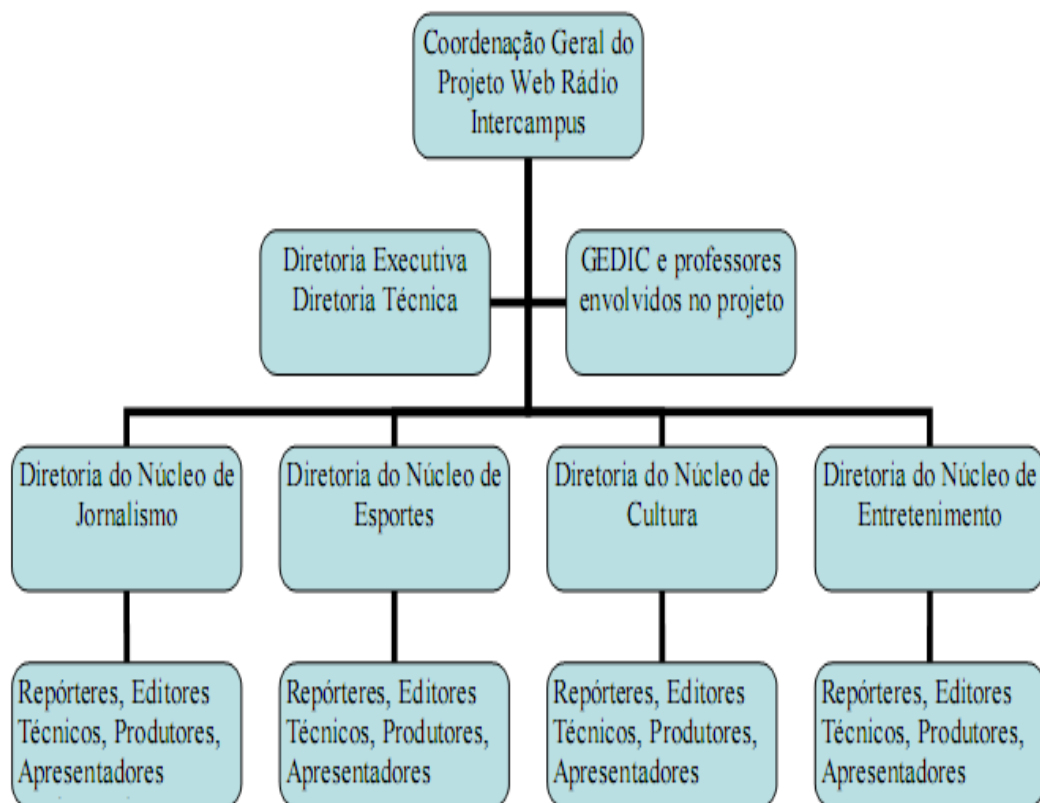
Coordenação Geral do Projeto Web Rádio Intercampus

Diretoria Executiva
Diretoria Técnica

GEDIC e professores envolvidos no projeto

Diretoria do Núcleo de Jornalismo

Diretoria do Núcleo de Esportes

Diretoria do Núcleo de Cultura

Diretoria do Núcleo de Entretenimento

Repórteres, Editores Técnicos, Produtores, Apresentadores

Repórteres, Editores Técnicos, Produtores, Apresentadores

Repórteres, Editores Técnicos, Produtores, Apresentadores

Repórteres, Editores Técnicos, Produtores, Apresentadores